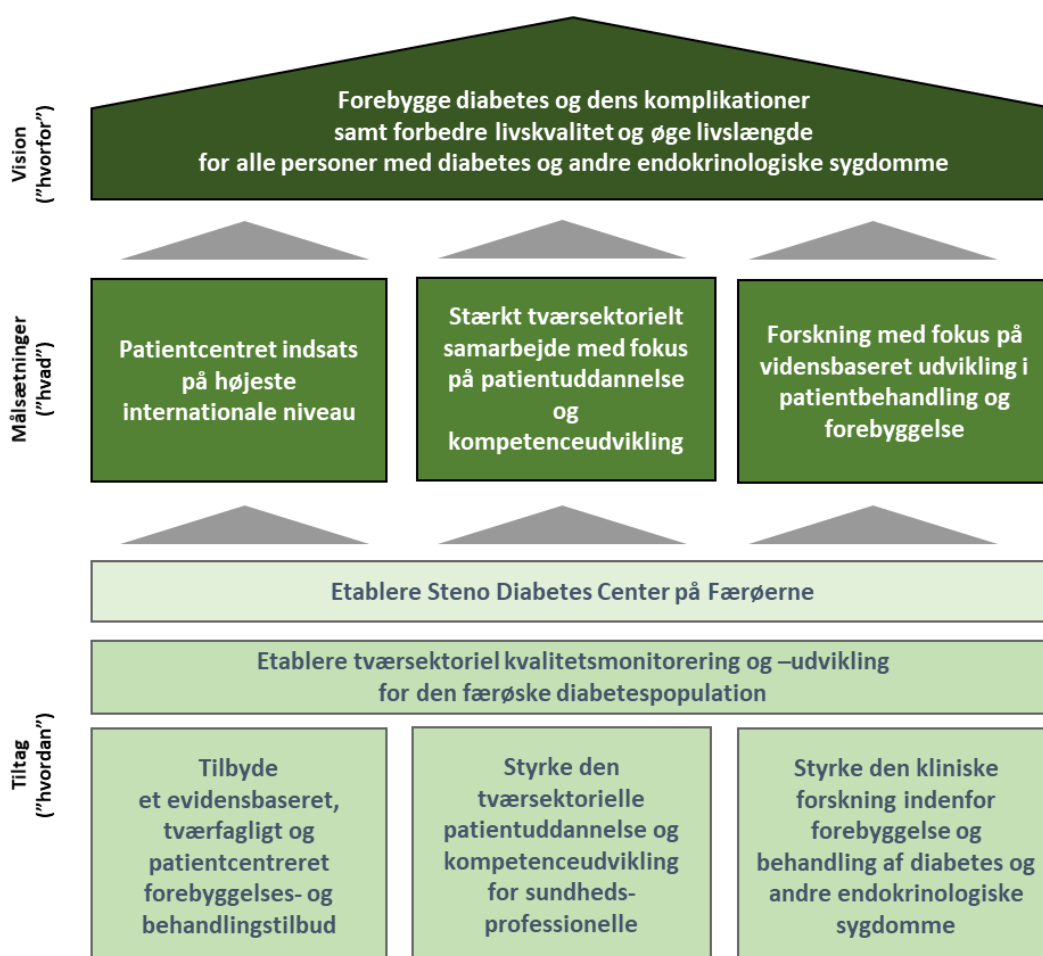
Vision
("hvorfor")

Forebygge diabetes og dens komplikationer samt forbedre livskvalitet og øge livslængde for alle personer med diabetes og andre endokrinologiske sygdomme

Målsætninger
("hvad")

Patientcentret indsats på højeste internationale niveau

Stærkt tværsektorielt samarbejde med fokus på patientuddannelse og kompetenceudvikling

Forskning med fokus på vidensbaseret udvikling i patientbehandling og forebyggelse

Tiltag
("hvordan")

Etablere Steno Diabetes Center på Færøerne

Etablere tværsektoriel kvalitetsmonitorering og –udvikling for den færøske diabetespopulation

Tilbyde et evidensbaseret, tværfagligt og patientcentreret forebyggelses- og behandlingstilbud

Styrke den tværsektorielle patientuddannelse og kompetenceudvikling for sundhedsprofessionelle

Styrke den kliniske forskning indenfor forebyggelse og behandling af diabetes og andre endokrinologiske sygdomme